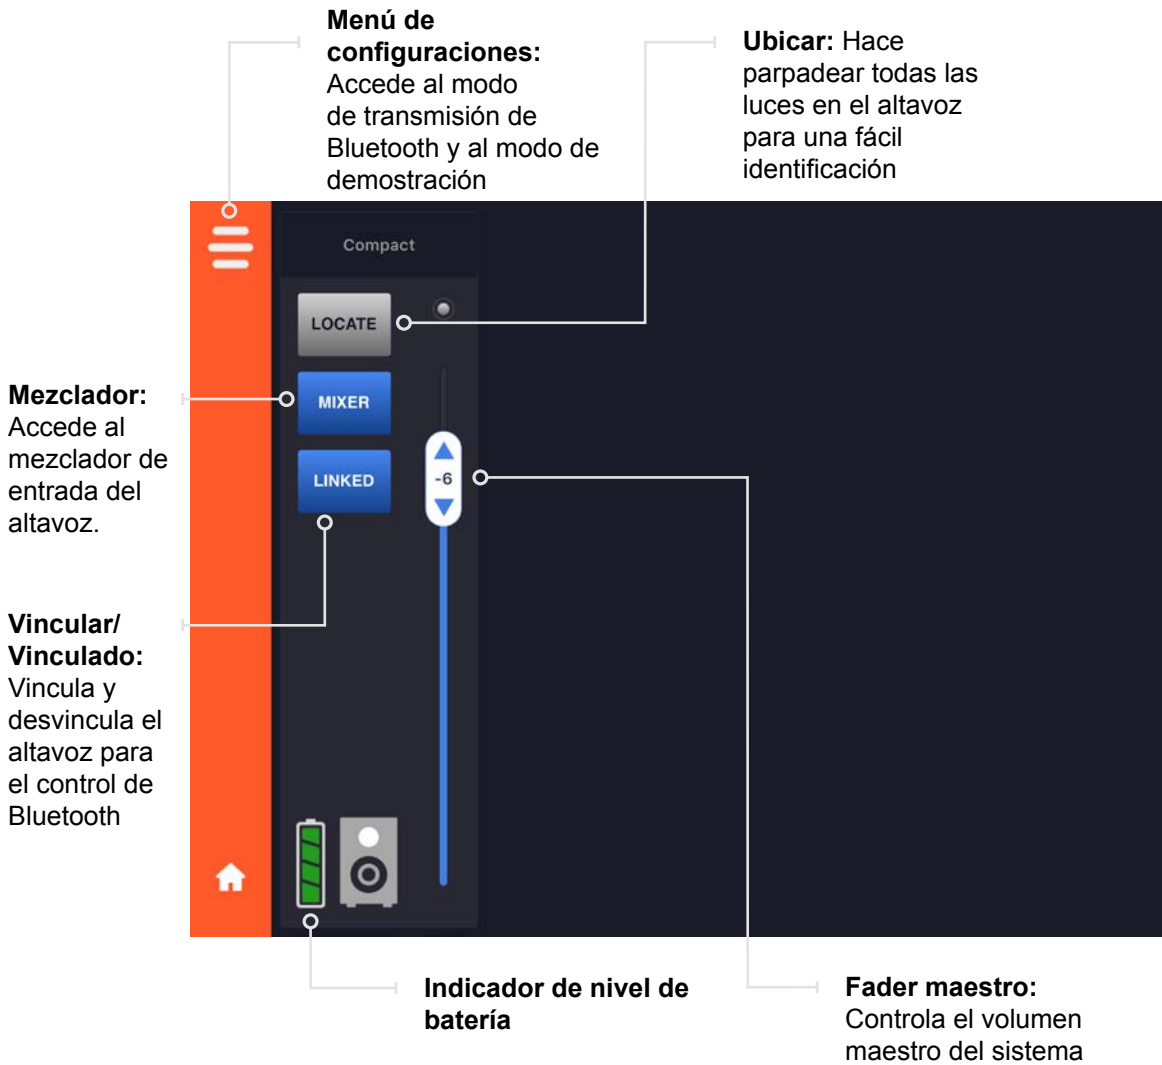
**Menú de configuraciones:** Accede al modo de transmisión de Bluetooth y al modo de demostración

**Ubicar:** Hace parpadear todas las luces en el altavoz para una fácil identificación

Compact

LOCATE

**Mezclador:** Accede al mezclador de entrada del altavoz.

MIXER

LINKED

-6

**Vincular/ Vinculado:** Vincula y desvincula el altavoz para el control de Bluetooth

**Indicador de nivel de batería**

**Fader maestro:** Controla el volumen maestro del sistema